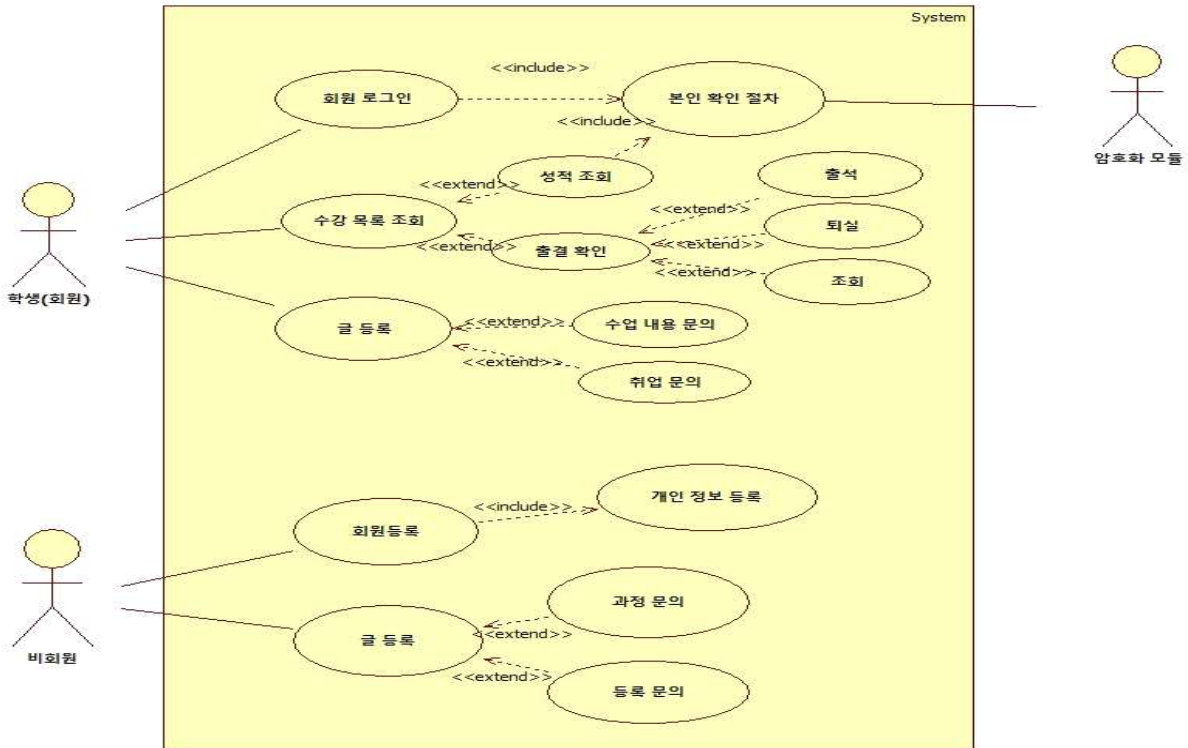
System

<<include>>

회원 로그인

본인 확인 절차

암호화 모듈

<<include>>

성적 조회

<<extend>>

출석

<<extend>>

수강 목록 조회

퇴실

<<extend>>

<<extend>>

출결 확인

<<extend>>

조회

학생(회원)

글 등록

<<extend>>

수업 내용 문의

<<extend>>

취업 문의

<<include>>

개인 정보 등록

회원등록

비회원

과정 문의

글 등록

<<extend>>

<<extend>>

등록 문의